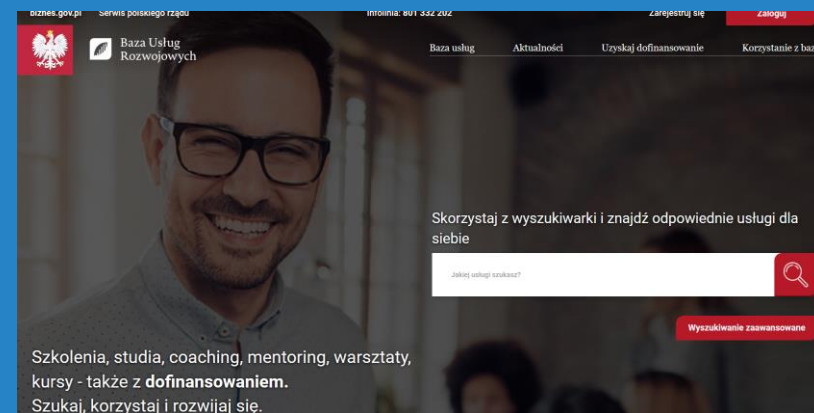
biznes.gov.pl Serwis polskiego rządu Infolinia: 801 332 202 Zarejestruj się Zaloguj

Baza Usług Rozwojowych

Baza usług Aktualności Uzyskaj dofinansowanie Korzystanie z baz

Skorzystaj z wyszukiwarki i znajdź odpowiednie usługi dla siebie

Jakiej usługi szukasz?

Wyszukiwanie zaawansowane

Szkolenia, studia, coaching, mentoring, warsztaty, kursy - także z **dofinansowaniem.**
Szukaj, korzystaj i rozwijaj się.